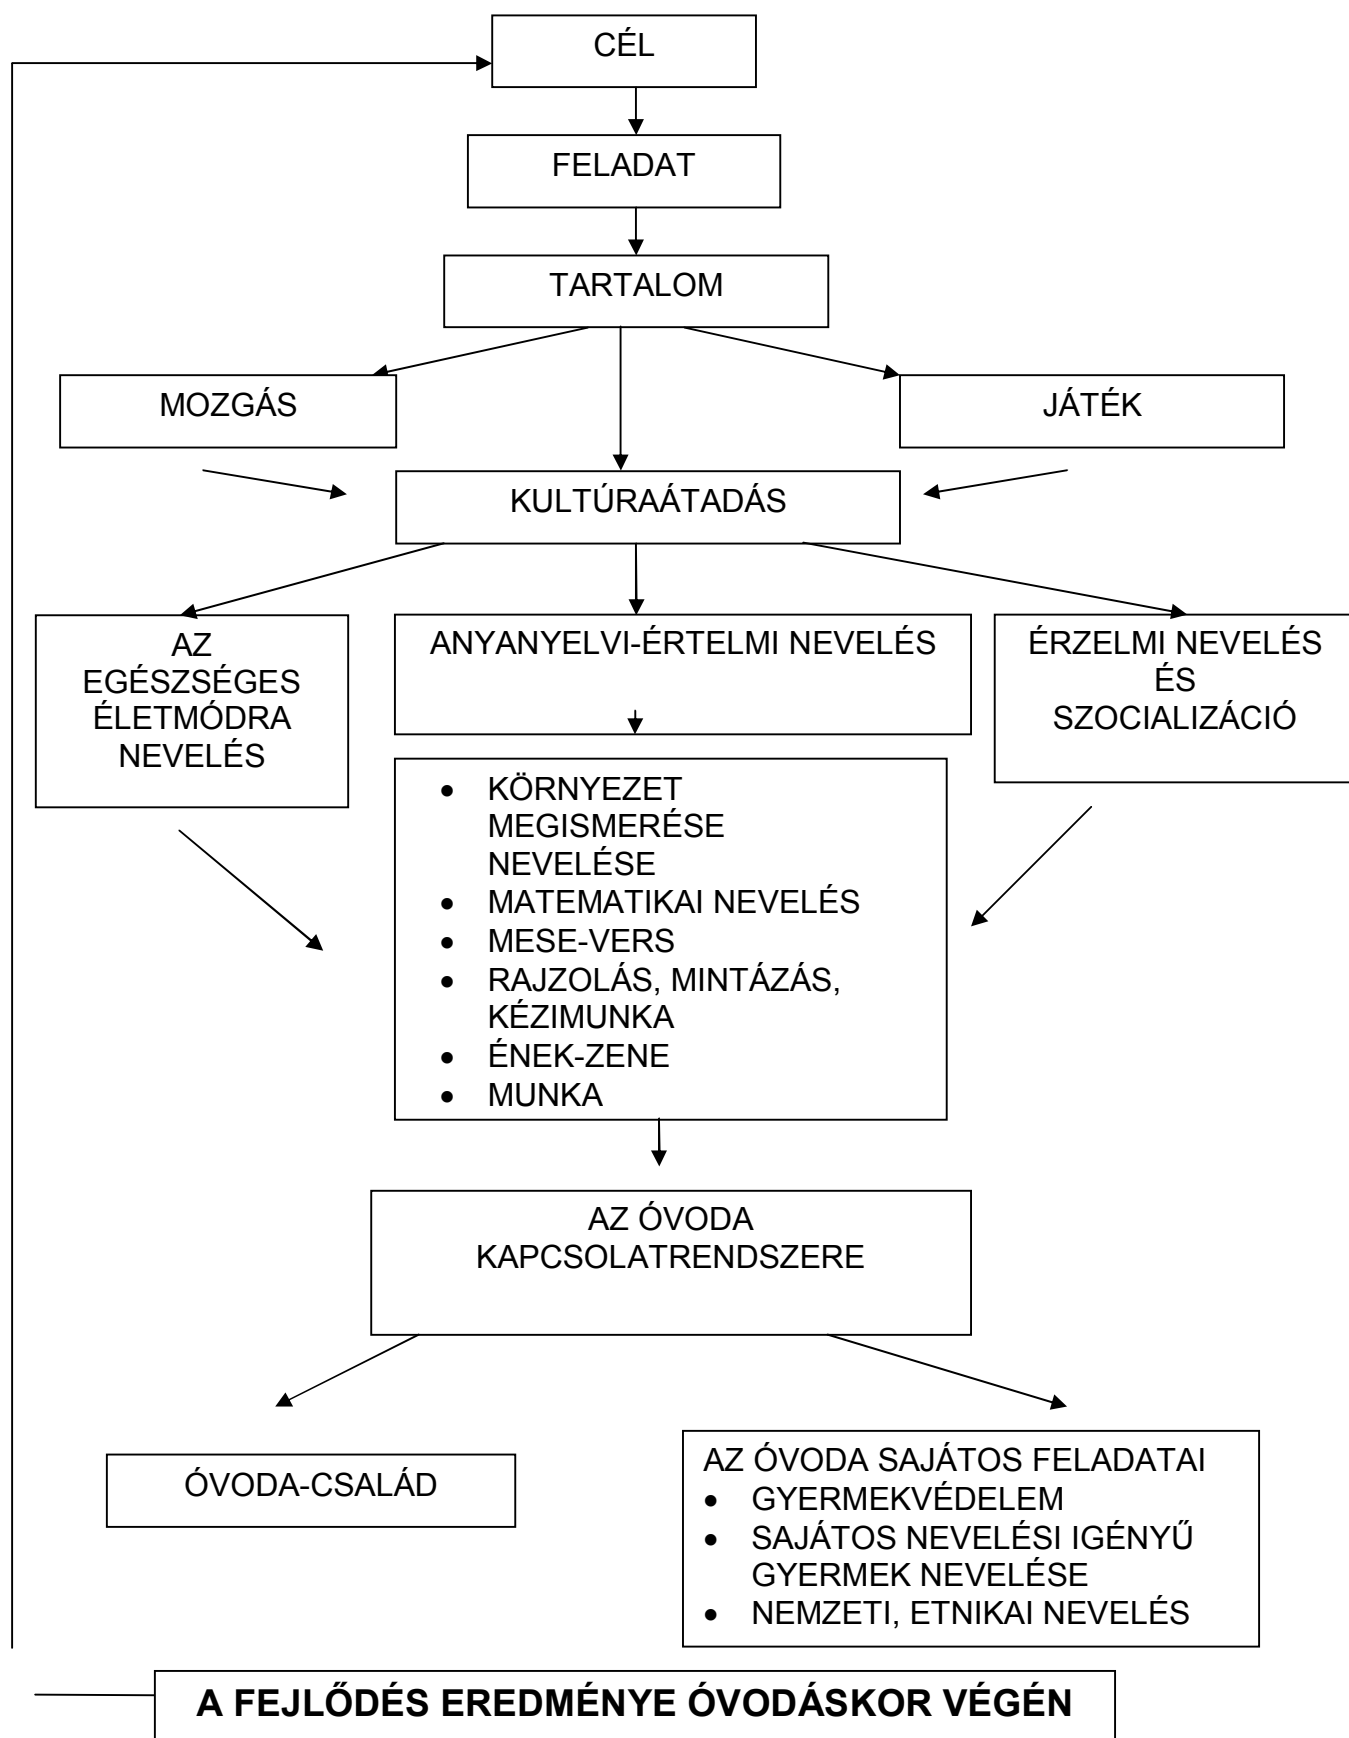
CÉL

FELADAT

TARTALOM

MOZGÁS

JÁTÉK

KULTÚRAÁTADÁS

AZ EGÉSZSÉGES ÉLETMÓDRA NEVELÉS

ANYANYELVI-ÉRTELMI NEVELÉS

ÉRZELMI NEVELÉS ÉS SZOCIALIZÁCIÓ

- KÖRNYEZET MEGISMERÉSE NEVELÉSE
- MATEMATIKAI NEVELÉS
- MESE-VERS
- RAJZOLÁS, MINTÁZÁS, KÉZIMUNKA
- ÉNEK-ZENE
- MUNKA

AZ ÓVODA KAPCSOLATRENDSZERE

ÓVODA-CSALÁD

AZ ÓVODA SAJÁTOS FELADATAI
- GYERMEKVÉDELEM
- SAJÁTOS NEVELÉSI IGÉNYŰ GYERMEK NEVELÉSE
- NEMZETI, ETNIKAI NEVELÉS

A FEJLŐDÉS EREDMÉNYE ÓVODÁSKOR VÉGÉN